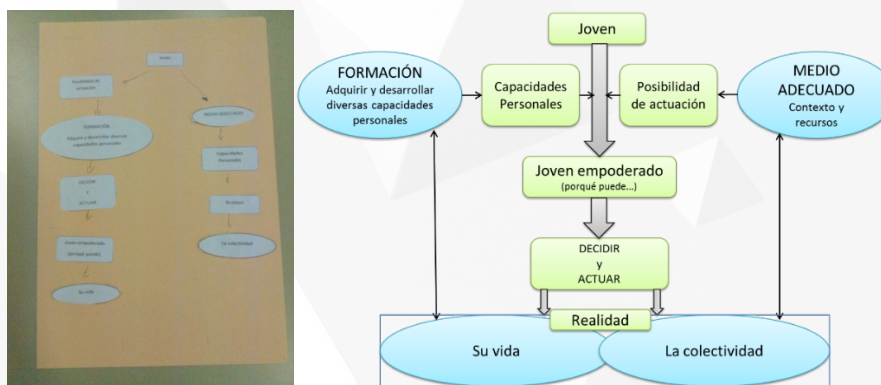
Joven

Posibilidad de actuación

MEDIO ADECUADO

FORMACIÓN

Adquirir y desarrollar diversas capacidades personales

Capacidades Personales

DECIDIR

y

ACTUAR

Realidad

Joven empoderado (porqué puede)

La colectividad

Su vida

Joven

FORMACIÓN
Adquirir y desarrollar diversas capacidades personales

Capacidades Personales

Posibilidad de actuación

MEDIO ADECUADO
Contexto y recursos

Joven empoderado
(porqué puede...)

DECIDIR
y
ACTUAR

Realidad

Su vida

La colectividad